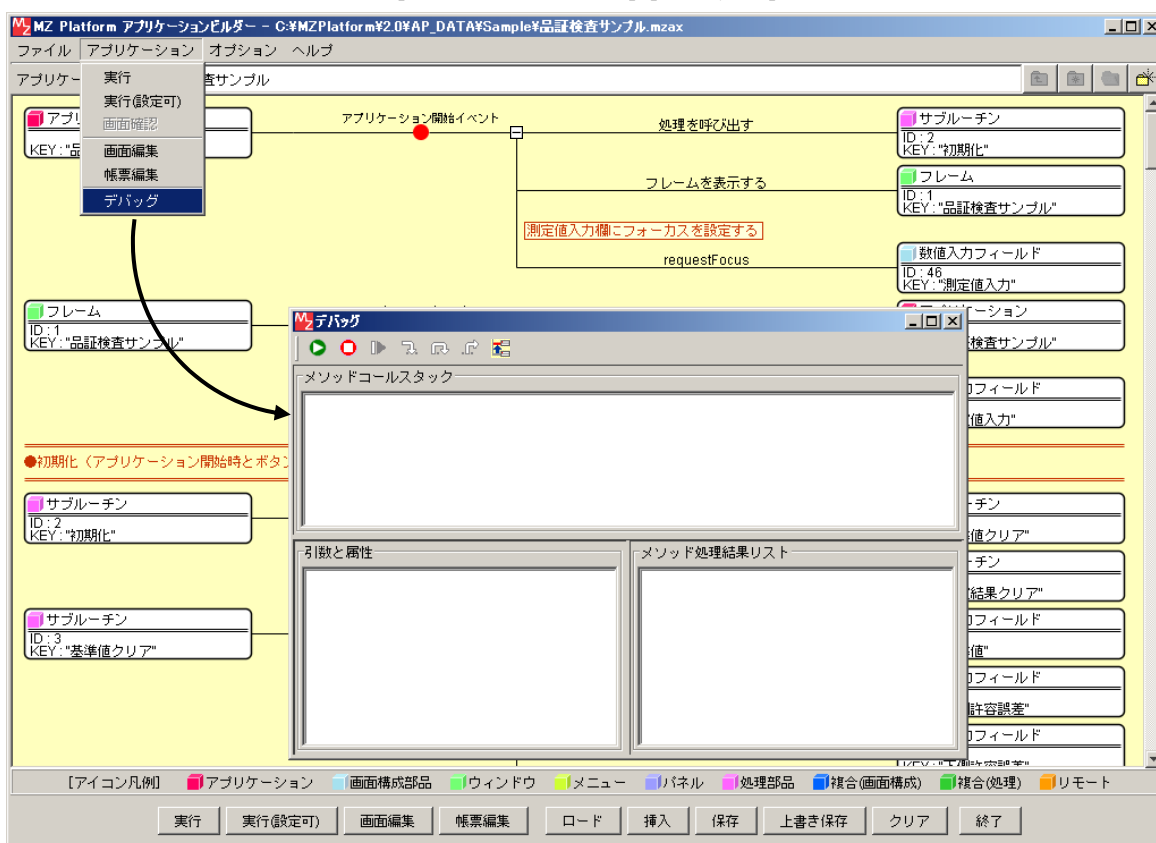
MZ Platform アプリケーションビルダー - C:¥MZPlatform¥2.0¥AP_DATA¥Sample¥品証検査サンプル.mzax

ファイル アプリケーション オプション ヘルプ

実行
実行(設定可)
画面確認
画面編集
帳票編集
デバッグ

アプリケー 査サンプル

アプリ
KEY:"品

アプリケーション開始イベント

処理を呼び出す

サブルーチン
ID:2
KEY:"初期化"

フレームを表示する

フレーム
ID:1
KEY:"品証検査サンプル"

測定値入力欄にフォーカスを設定する

requestFocus

数値入力フィールド
ID:46
KEY:"測定値入力"

フレーム
ID:1
KEY:"品証検査サンプル"

デバッグ

メソッドコールスタック

引数と属性

メソッド処理結果リスト

●初期化(アプリケーション開始時とボタン

サブルーチン
ID:2
KEY:"初期化"

サブルーチン
ID:3
KEY:"基準値クリア"

検査サンプル"
フィールド
値入力"
ーチン
値クリア"
ーチン
結果クリア"
フィールド
値"
フィールド
許容誤差"
フィールド

[アイコン凡例] アプリケーション 画面構成部品 ウィンドウ メニュー パネル 処理部品 複合(画面構成) 複合(処理) リモート

実行 実行(設定可) 画面編集 帳票編集 ロード 挿入 保存 上書き保存 クリア 終了